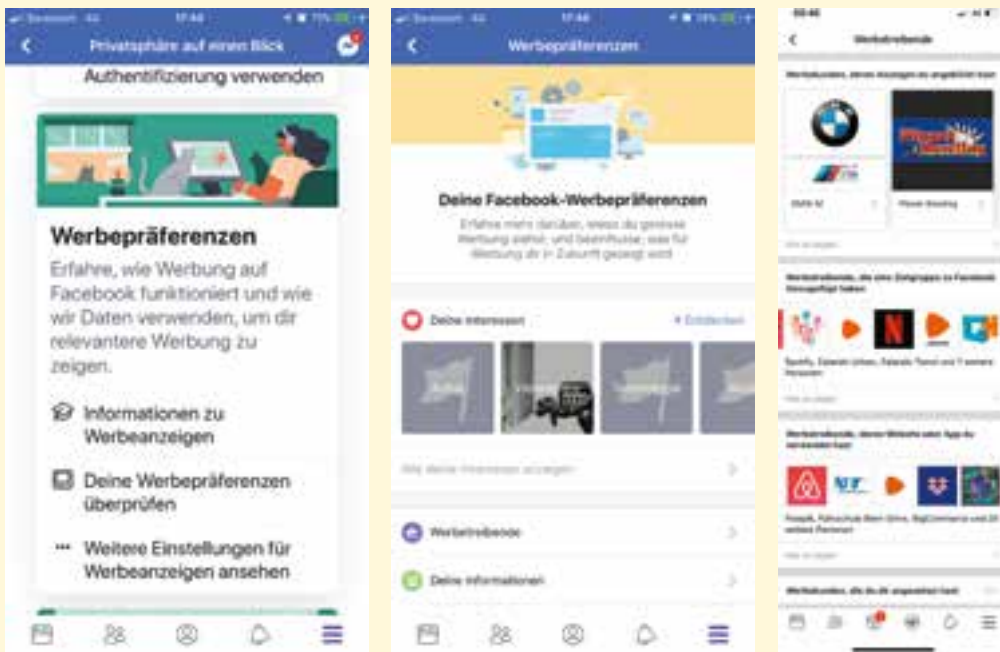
Privatsphäre auf einen Blick

Authentifizierung verwenden

Werbepräferenzen

Erfahre, wie Werbung auf Facebook funktioniert und wie wir Daten verwenden, um dir relevantere Werbung zu zeigen.

Informationen zu Werbeanzeigen

Deine Werbepräferenzen überprüfen

Weitere Einstellungen für Werbeanzeigen ansehen

Werbepräferenzen

Deine Facebook-Werbepräferenzen

Erfahre mehr darüber, wieso du gewisse Werbung siehst, und beeinflusse, was für Werbung dir in Zukunft gezeigt wird

Deine Interessen

+ Entdecken

Alle deine Interessen anzeigen

Werbetreibende

Deine Informationen

Werbetreibende

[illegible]

BMW AG

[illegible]

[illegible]

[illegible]

Spotify, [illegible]

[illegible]

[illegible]

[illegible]

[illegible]

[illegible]